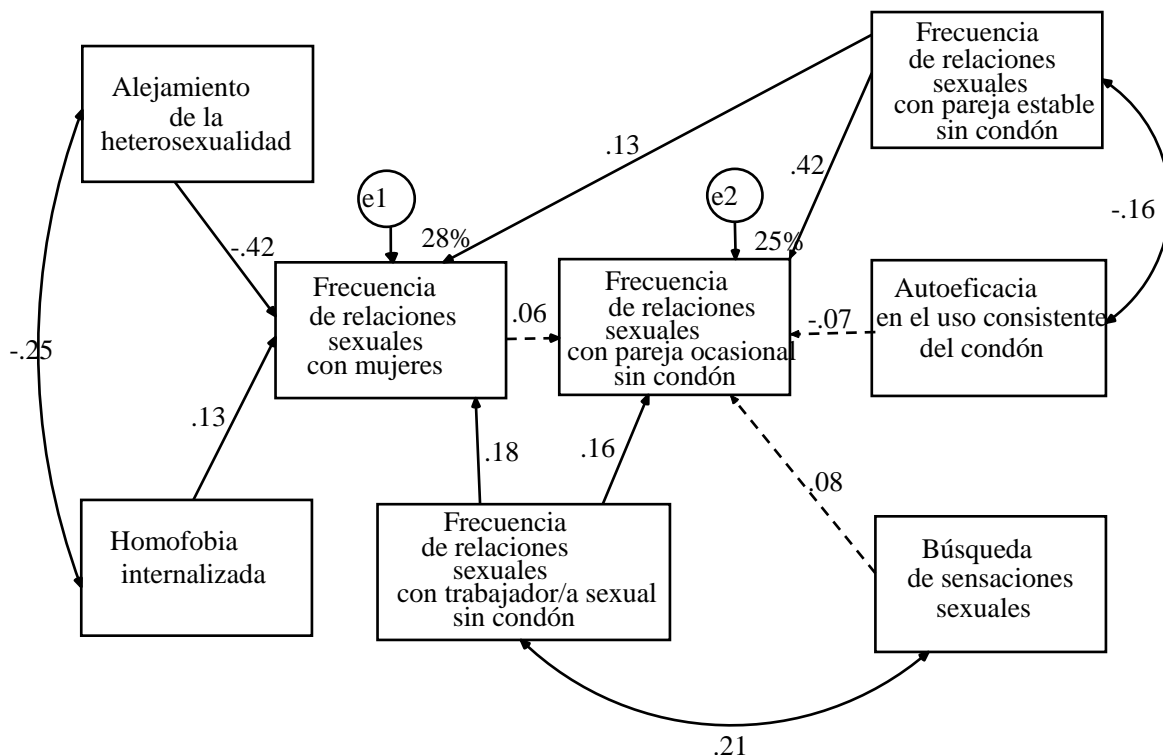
Alejamiento de la heterosexualidad

Frecuencia de relaciones sexuales con pareja estable sin condón

.13

.42

-.16

e1

e2

-.42

28%

25%

Frecuencia de relaciones sexuales con mujeres

.06

Frecuencia de relaciones sexuales con pareja ocasional sin condón

-.07

Autoeficacia en el uso consistente del condón

-.25

.13

.18

.16

.08

Homofobia internalizada

Frecuencia de relaciones sexuales con trabajador/a sexual sin condón

Búsqueda de sensaciones sexuales

.21